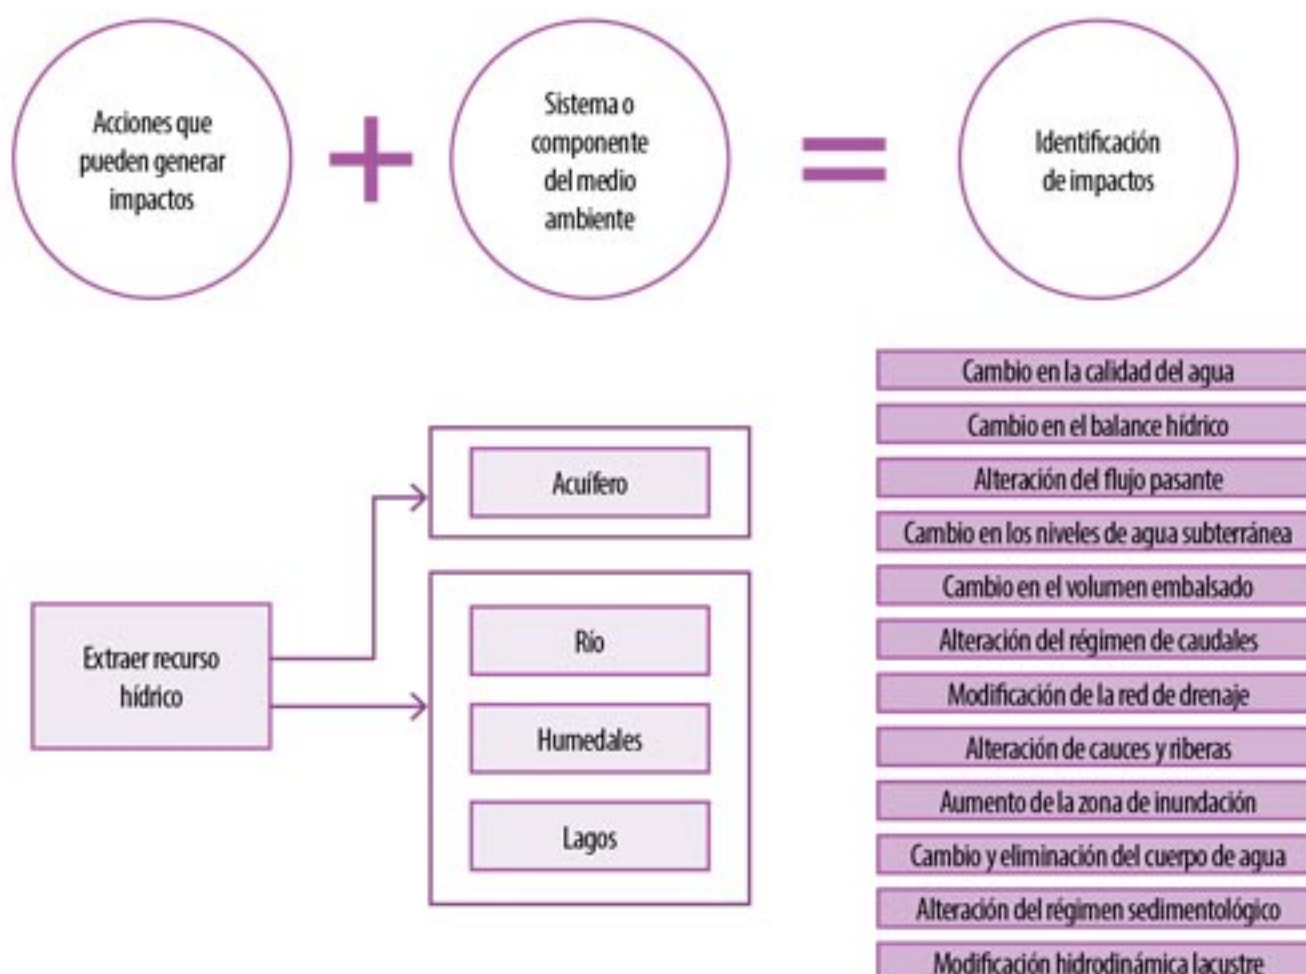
Acciones que pueden generar impactos

+

Sistema o componente del medio ambiente

=

Identificación de impactos

Extraer recurso hídrico

Acuífero

Río

Humedales

Lagos

Cambio en la calidad del agua

Cambio en el balance hídrico

Alteración del flujo pasante

Cambio en los niveles de agua subterránea

Cambio en el volumen embalsado

Alteración del régimen de caudales

Modificación de la red de drenaje

Alteración de cauces y riberas

Aumento de la zona de inundación

Cambio y eliminación del cuerpo de agua

Alteración del régimen sedimentológico

Modificación hidrodinámica lacustre